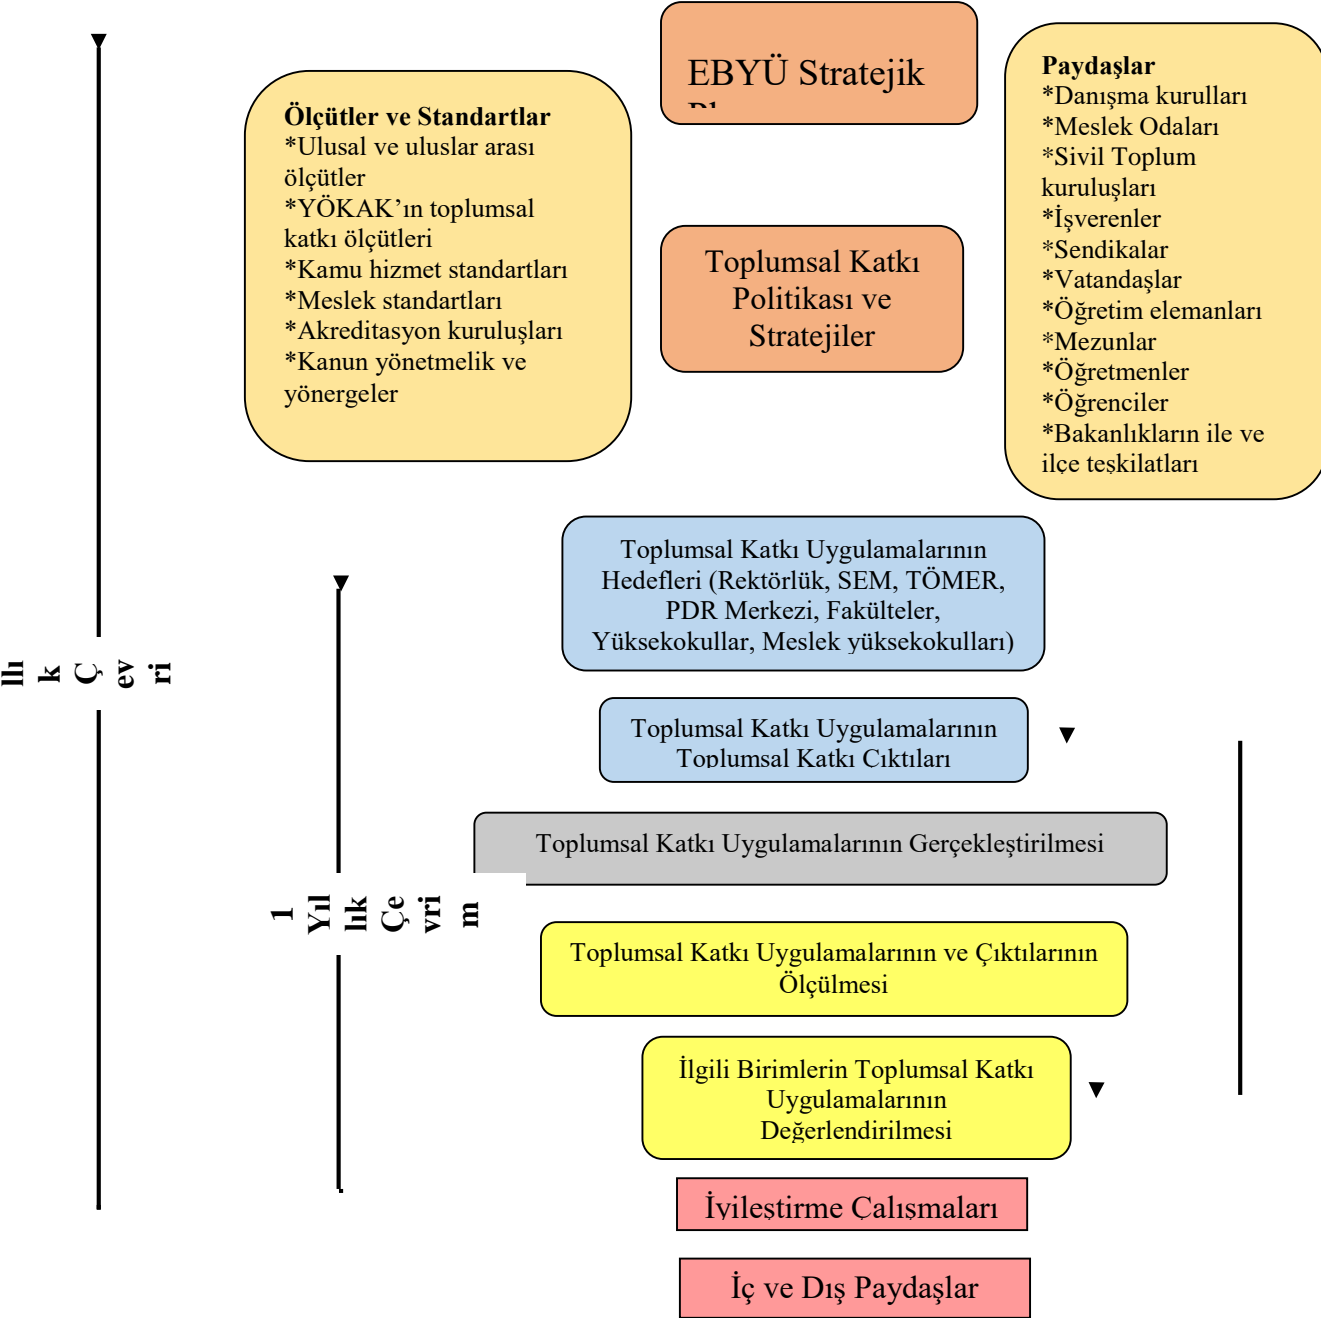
EBYÜ Stratejik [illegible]

Ölçütler ve Standartlar
*Ulusal ve uluslar arası ölçütler
*YÖKAK'ın toplumsal katkı ölçütleri
*Kamu hizmet standartları
*Meslek standartları
*Akreditasyon kuruluşları
*Kanun yönetmelik ve yönergeler

Toplumsal Katkı Politikası ve Stratejiler

Paydaşlar
*Danışma kurulları
*Meslek Odaları
*Sivil Toplum kuruluşları
*İşverenler
*Sendikalar
*Vatandaşlar
*Öğretim elemanları
*Mezunlar
*Öğretmenler
*Öğrenciler
*Bakanlıkların ile ve ilçe teşkilatları

llı k Ç ev ri

Toplumsal Katkı Uygulamalarının Hedefleri (Rektörlük, SEM, TÖMER, PDR Merkezi, Fakülteler, Yüksekokullar, Meslek yüksekokulları)

Toplumsal Katkı Uygulamalarının Toplumsal Katkı Çıktıları

Toplumsal Katkı Uygulamalarının Gerçekleştirilmesi

1 Yıl lık Çe vri m

Toplumsal Katkı Uygulamalarının ve Çıktılarının Ölçülmesi

İlgili Birimlerin Toplumsal Katkı Uygulamalarının Değerlendirilmesi

İyileştirme Çalışmaları

İç ve Dış Paydaşlar